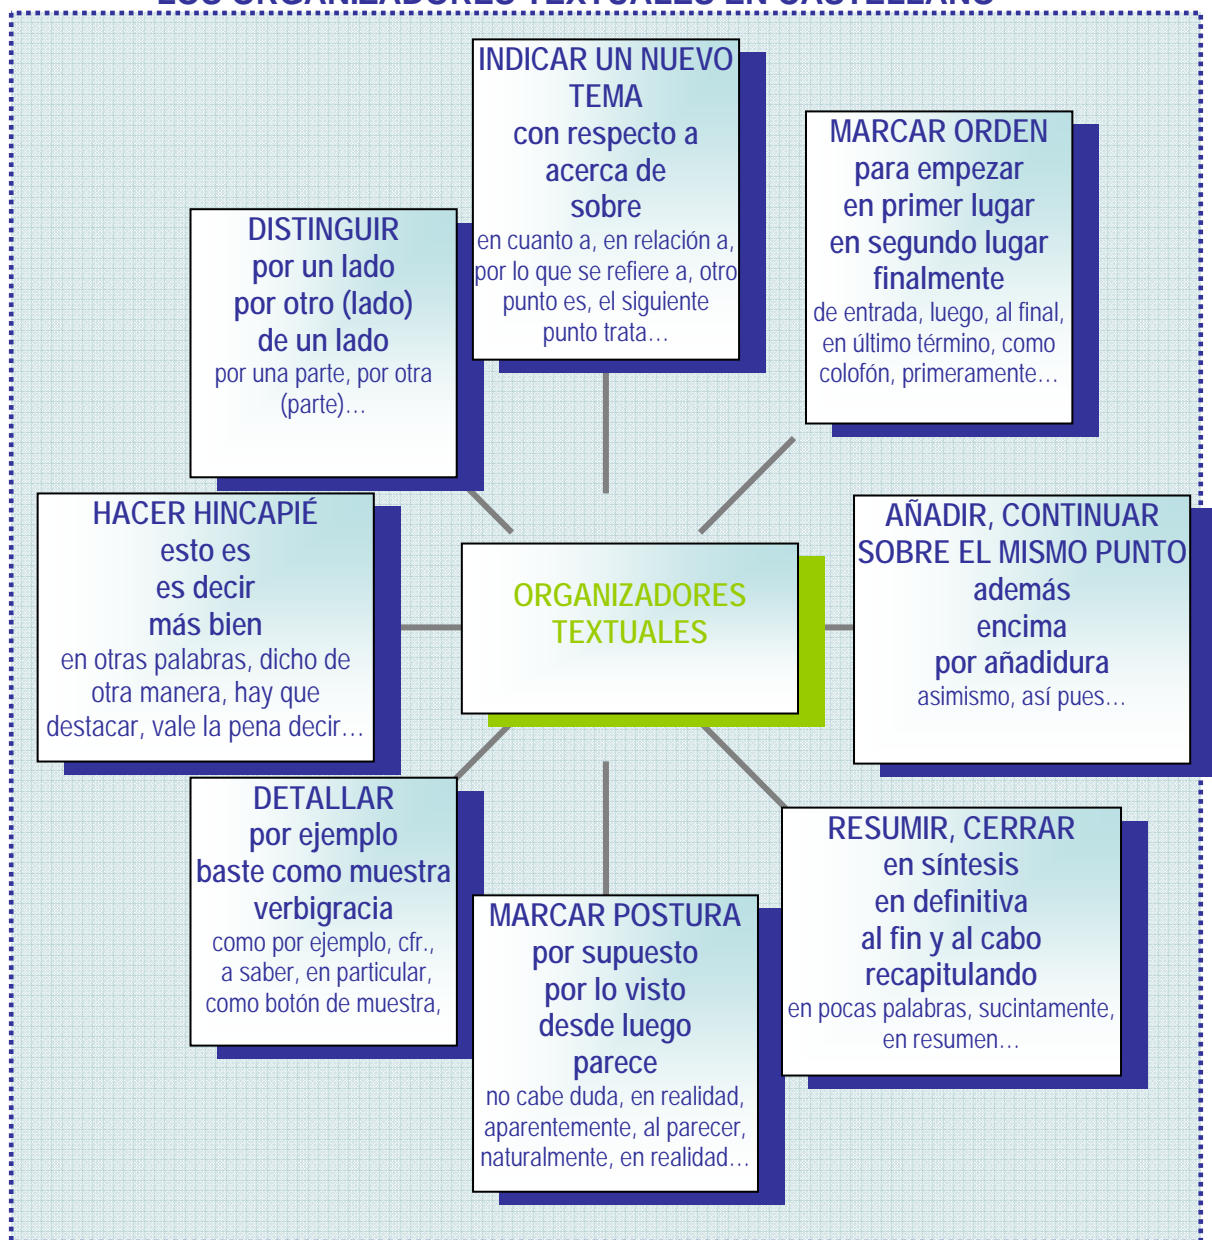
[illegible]

INDICAR UN NUEVO TEMA
con respecto a
acerca de
sobre
en cuanto a, en relación a, por lo que se refiere a, otro punto es, el siguiente punto trata…

MARCAR ORDEN
para empezar
en primer lugar
en segundo lugar
finalmente
de entrada, luego, al final, en último término, como colofón, primeramente…

DISTINGUIR
por un lado
por otro (lado)
de un lado
por una parte, por otra (parte)…

HACER HINCAPIÉ
esto es
es decir
más bien
en otras palabras, dicho de otra manera, hay que destacar, vale la pena decir…

ORGANIZADORES TEXTUALES

AÑADIR, CONTINUAR SOBRE EL MISMO PUNTO
además
encima
por añadidura
asimismo, así pues…

DETALLAR
por ejemplo
baste como muestra
verbigracia
como por ejemplo, cfr., a saber, en particular, como botón de muestra,

MARCAR POSTURA
por supuesto
por lo visto
desde luego
parece
no cabe duda, en realidad, aparentemente, al parecer, naturalmente, en realidad…

RESUMIR, CERRAR
en síntesis
en definitiva
al fin y al cabo
recapitulando
en pocas palabras, sucintamente, en resumen…